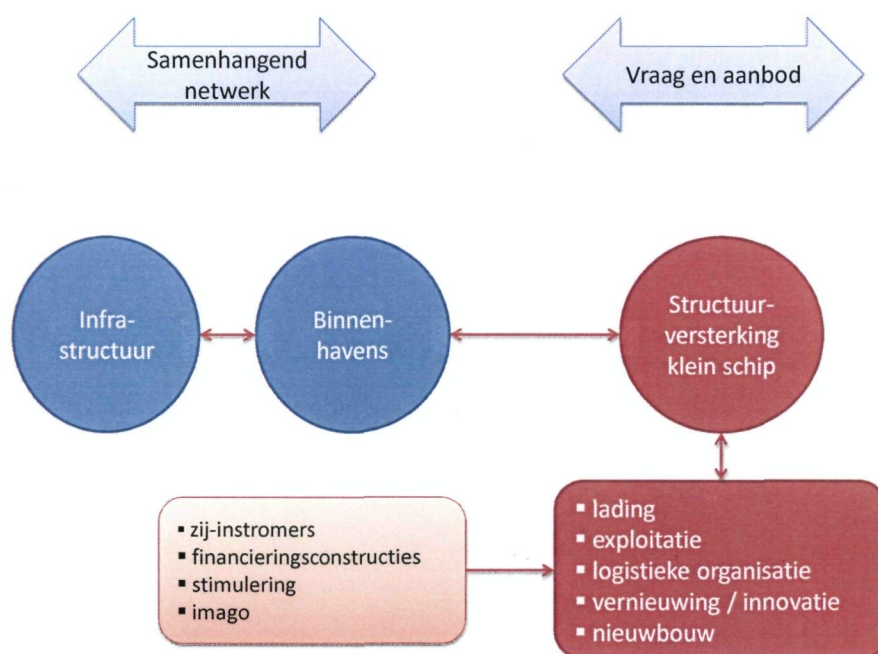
Samenhangend netwerk

Vraag en aanbod

Infra-structuur

Binnen-havens

Structuur-versterking klein schip

- zij-instromers
- financieringsconstructies
- stimulering
- imago

- lading
- exploitatie
- logistieke organisatie
- vernieuwing / innovatie
- nieuwbouw